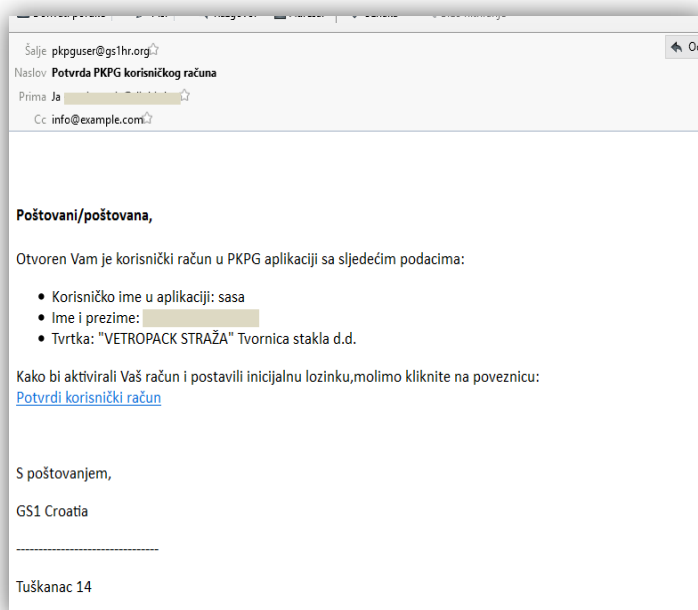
Šalje pkpguser@gs1hr.org
Naslov Potvrda PKPG korisničkog računa
Prima Ja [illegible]
Cc info@example.com

Od

Poštovani/poštovana,

Otvoren Vam je korisnički račun u PKPG aplikaciji sa sljedećim podacima:

- Korisničko ime u aplikaciji: sasa
- Ime i prezime: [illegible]
- Tvrtka: "VETROPACK STRAŽA" Tvornica stakla d.d.

Kako bi aktivirali Vaš račun i postavili inicijalnu lozinku,molimo kliknite na poveznicu:
Potvrdi korisnički račun

S poštovanjem,

GS1 Croatia

--------------------------------

Tuškanac 14